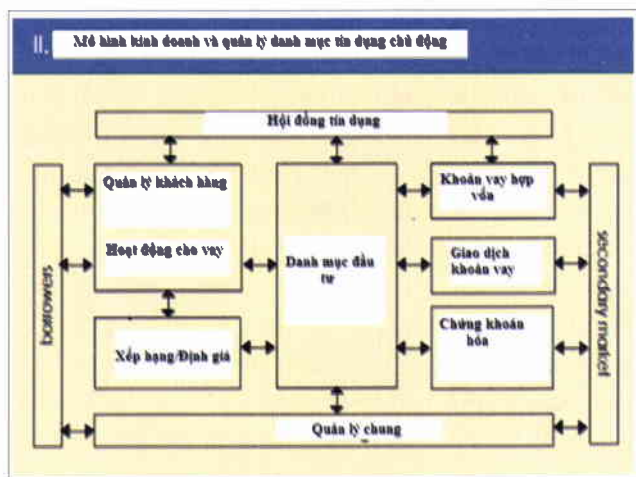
II. Mô hình kinh doanh và quản lý danh mục tín dụng chủ động

Hội đồng tín dụng

borrowers

Quản lý khách hàng

Hoạt động cho vay

Xếp hạng/Định giá

Danh mục đầu tư

Khoản vay hợp vốn

Giao dịch khoản vay

Chứng khoán hóa

secondary market

Quản lý chung